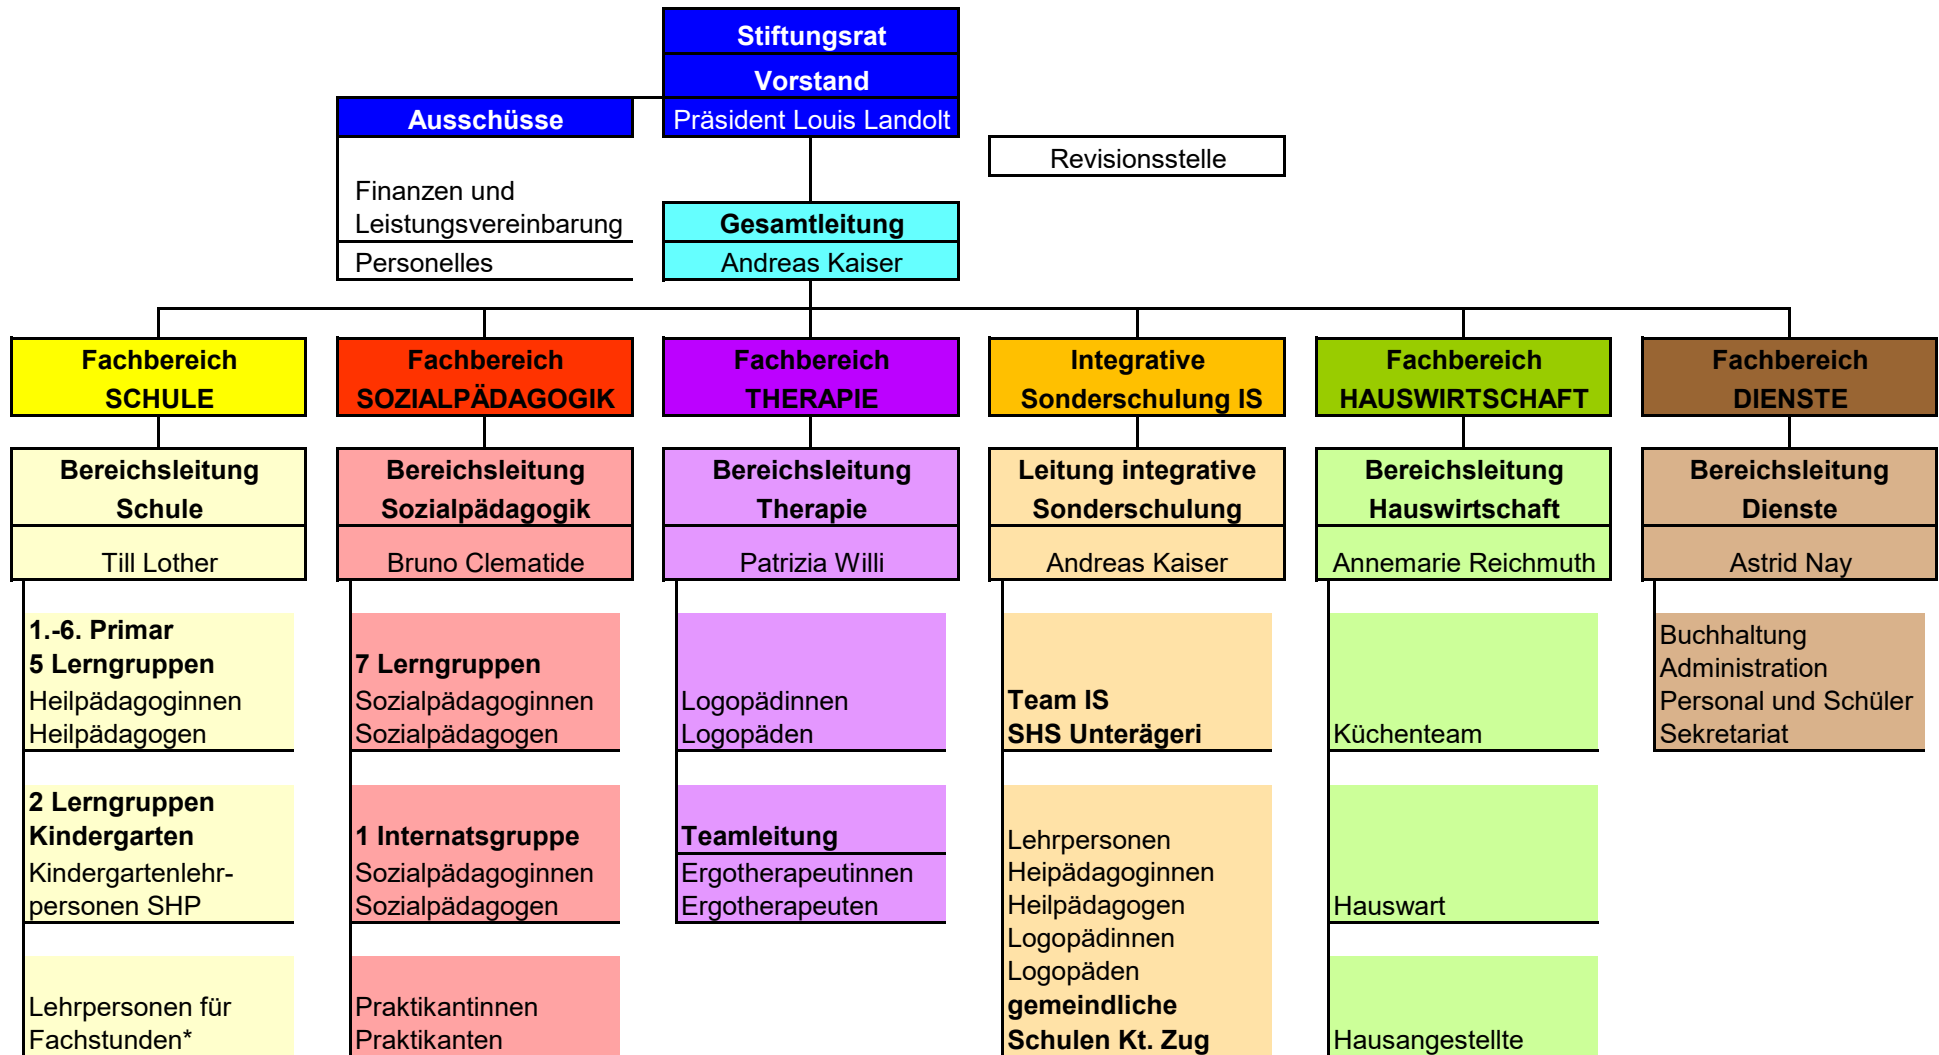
Stiftungsrat
Vorstand
Präsident Louis Landolt

Ausschüsse

Finanzen und Leistungsvereinbarung
Personelles

Revisionsstelle

Gesamtleitung
Andreas Kaiser

Fachbereich SCHULE

Bereichsleitung Schule
Till Lother

1.-6. Primar
5 Lerngruppen
Heilpädagoginnen
Heilpädagogen

2 Lerngruppen
Kindergarten
Kindergartenlehrpersonen SHP

Lehrpersonen für Fachstunden*

Fachbereich SOZIALPÄDAGOGIK

Bereichsleitung Sozialpädagogik
Bruno Clematide

7 Lerngruppen
Sozialpädagoginnen
Sozialpädagogen

1 Internatsgruppe
Sozialpädagoginnen
Sozialpädagogen

Praktikantinnen
Praktikanten

Fachbereich THERAPIE

Bereichsleitung Therapie
Patrizia Willi

Logopädinnen
Logopäden

Teamleitung
Ergotherapeutinnen
Ergotherapeuten

Integrative Sonderschulung IS

Leitung integrative Sonderschulung
Andreas Kaiser

Team IS
SHS Unterägeri

Lehrpersonen
Heipädagoginnen
Heilpädagogen
Logopädinnen
Logopäden
gemeindliche
Schulen Kt. Zug

Fachbereich HAUSWIRTSCHAFT

Bereichsleitung Hauswirtschaft
Annemarie Reichmuth

Küchenteam

Hauswart

Hausangestellte

Fachbereich DIENSTE

Bereichsleitung Dienste
Astrid Nay

Buchhaltung
Administration
Personal und Schüler
Sekretariat